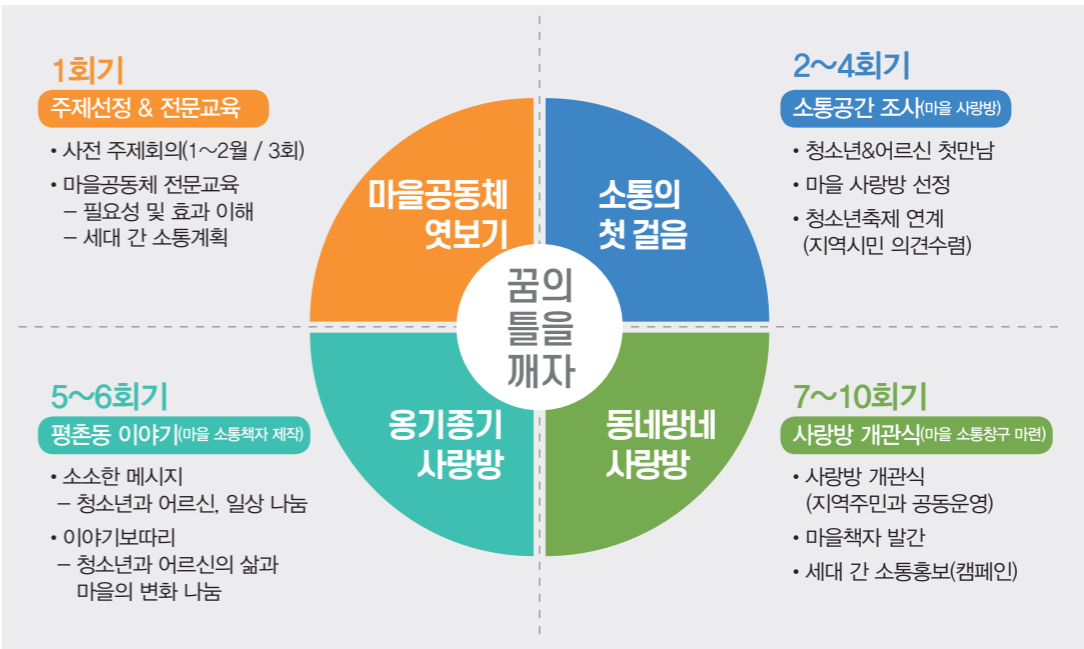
1회기

주제선정 & 전문교육

• 사전 주제회의(1~2월 / 3회)
• 마을공동체 전문교육
– 필요성 및 효과 이해
– 세대 간 소통계획

2~4회기

소통공간 조사(마을 사랑방)

• 청소년&어르신 첫만남
• 마을 사랑방 선정
• 청소년축제 연계 (지역시민 의견수렴)

마을공동체 엿보기

소통의 첫 걸음

꿈의 틀을 깨자

옹기종기 사랑방

동네방네 사랑방

5~6회기

평촌동 이야기(마을 소통책자 제작)

• 소소한 메시지
– 청소년과 어르신, 일상 나눔
• 이야기보따리
– 청소년과 어르신의 삶과 마을의 변화 나눔

7~10회기

사랑방 개관식(마을 소통창구 마련)

• 사랑방 개관식 (지역주민과 공동운영)
• 마을책자 발간
• 세대 간 소통홍보(캠페인)